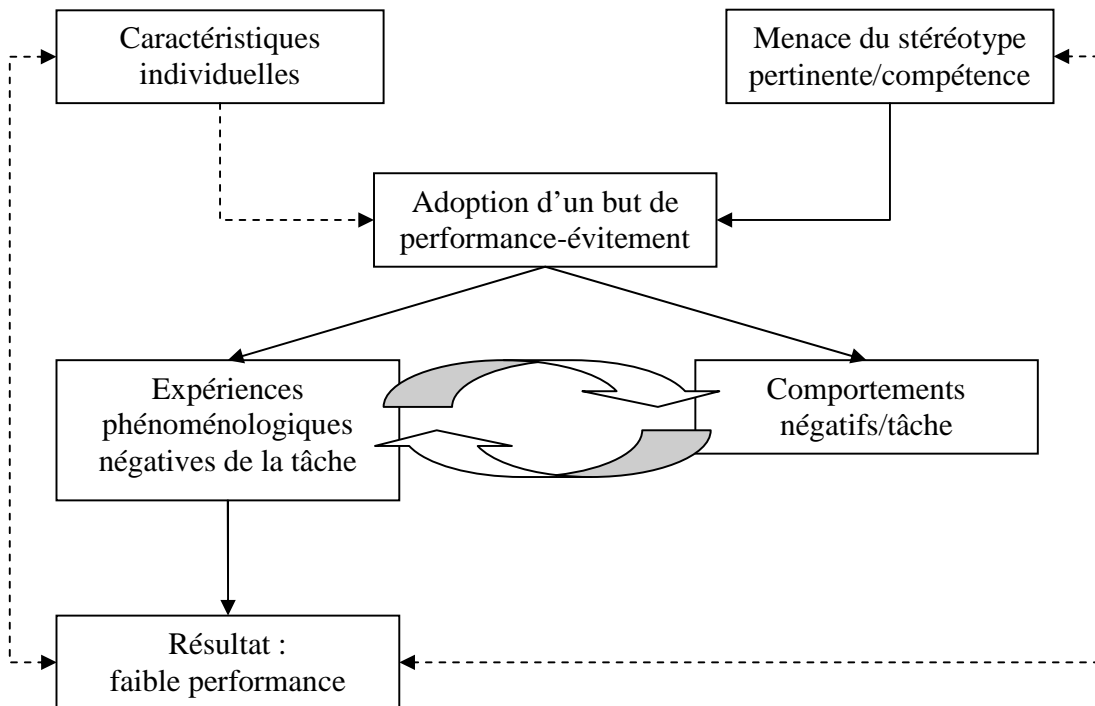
Caractéristiques individuelles

Menace du stéréotype pertinente/compétence

Adoption d'un but de performance-évitement

Expériences phénoménologiques négatives de la tâche

Comportements négatifs/tâche

Résultat : faible performance